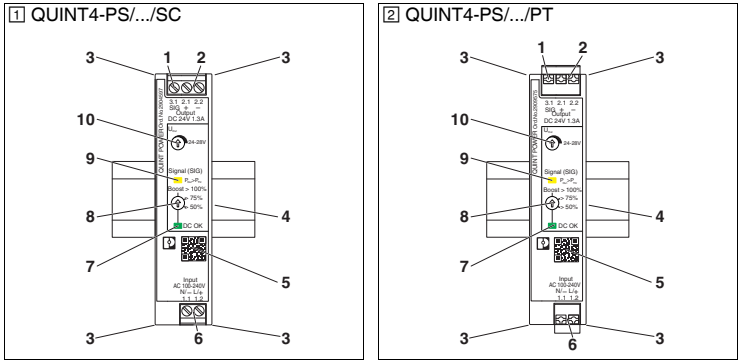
1 QUINT4-PS/.../SC

3 1 2 3
10
9
8
7
3 6 3
4
5

3.1 2.1 2.2
SIG + −
Output
DC 24V 1.3A
$U_{out}$
24-28V
Signal (SIG)
$P_{out} > P_N$
Boost > 100%
> 75%
> 50%
DC OK
Input
AC 100-240V
N/− L/+
1.1 1.2
QUINT POWER Ord.No. 2904597

2 QUINT4-PS/.../PT

3 1 2 3
10
9
8
7
3 6 3
4
5

3.1 2.1 2.2
SIG + −
Output
DC 24V 1.3A
$U_{out}$
24-28V
Signal (SIG)
$P_{out} > P_N$
Boost > 100%
> 75%
> 50%
DC OK
Input
AC 100-240V
N/− L/+
1.1 1.2
QUINT POWER Ord.No. 2904598